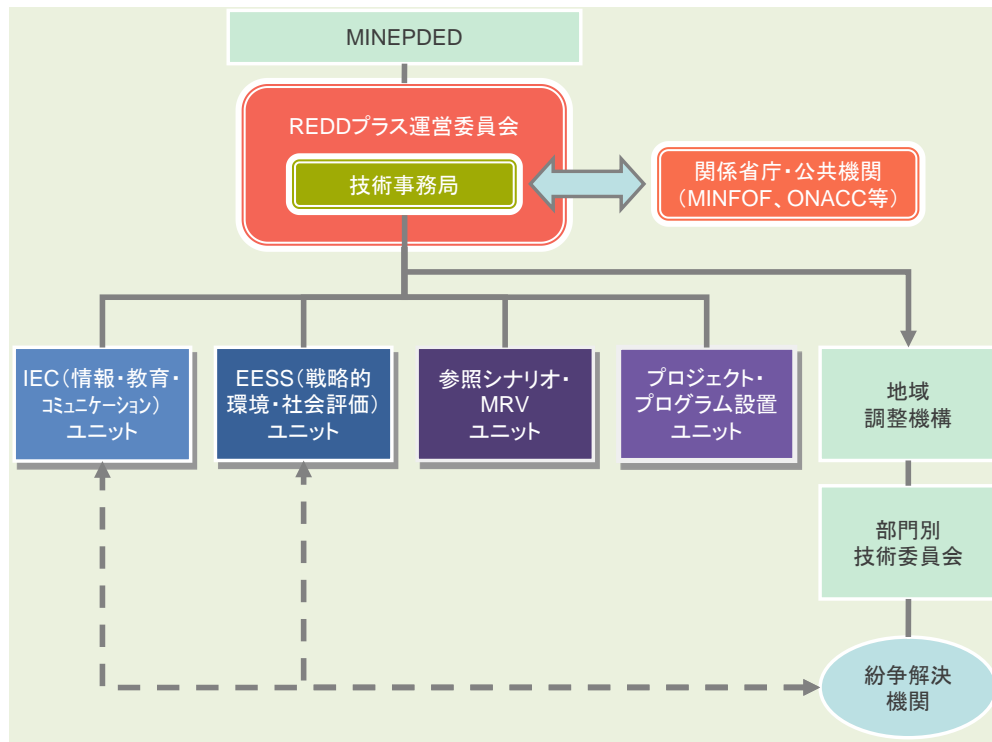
MINEPDED

REDDプラス運営委員会

技術事務局

関係省庁・公共機関
(MINFOF、ONACC等)

IEC(情報・教育・コミュニケーション)ユニット

EESS(戦略的環境・社会評価)ユニット

参照シナリオ・MRVユニット

プロジェクト・プログラム設置ユニット

地域調整機構

部門別技術委員会

紛争解決機関